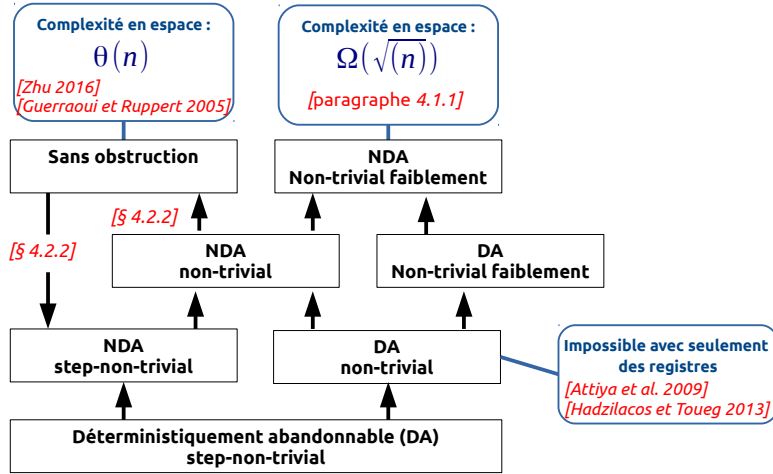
Complexité en espace :
$\theta(n)$
[Zhu 2016]
[Guerraoui et Ruppert 2005]

Complexité en espace :
$\Omega(\sqrt{(n)})$
[paragraphe 4.1.1]

Sans obstruction

NDA
Non-trivial faiblement

[§ 4.2.2]

[§ 4.2.2]

NDA
non-trivial

DA
Non-trivial faiblement

NDA
step-non-trivial

DA
non-trivial

Impossible avec seulement des registres
[Attiya et al. 2009]
[Hadzilacos et Toueg 2013]

Déterministiquement abandonnable (DA)
step-non-trivial